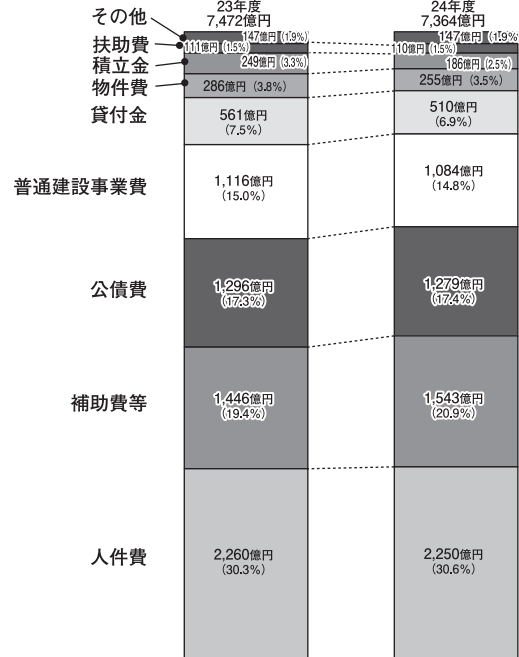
23年度
7,472億円

24年度
7,364億円

その他
扶助費
積立金
物件費
貸付金
普通建設事業費
公債費
補助費等
人件費

147億円 (1.9%)
111億円 (1.5%)
249億円 (3.3%)
286億円 (3.8%)
561億円 (7.5%)
1,116億円 (15.0%)
1,296億円 (17.3%)
1,446億円 (19.4%)
2,260億円 (30.3%)

147億円 (1.9%)
110億円 (1.5%)
186億円 (2.5%)
255億円 (3.5%)
510億円 (6.9%)
1,084億円 (14.8%)
1,279億円 (17.4%)
1,543億円 (20.9%)
2,250億円 (30.6%)